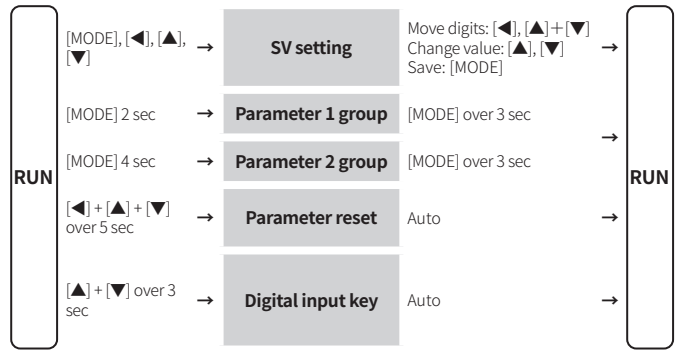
RUN

[MODE], [◀], [▲], [▼] → SV setting Move digits: [◀], [▲]+[▼] Change value: [▲], [▼] Save: [MODE] →

[MODE] 2 sec → Parameter 1 group [MODE] over 3 sec

[MODE] 4 sec → Parameter 2 group [MODE] over 3 sec →

[◀] + [▲] + [▼] over 5 sec → Parameter reset Auto →

[▲] + [▼] over 3 sec → Digital input key Auto →

RUN